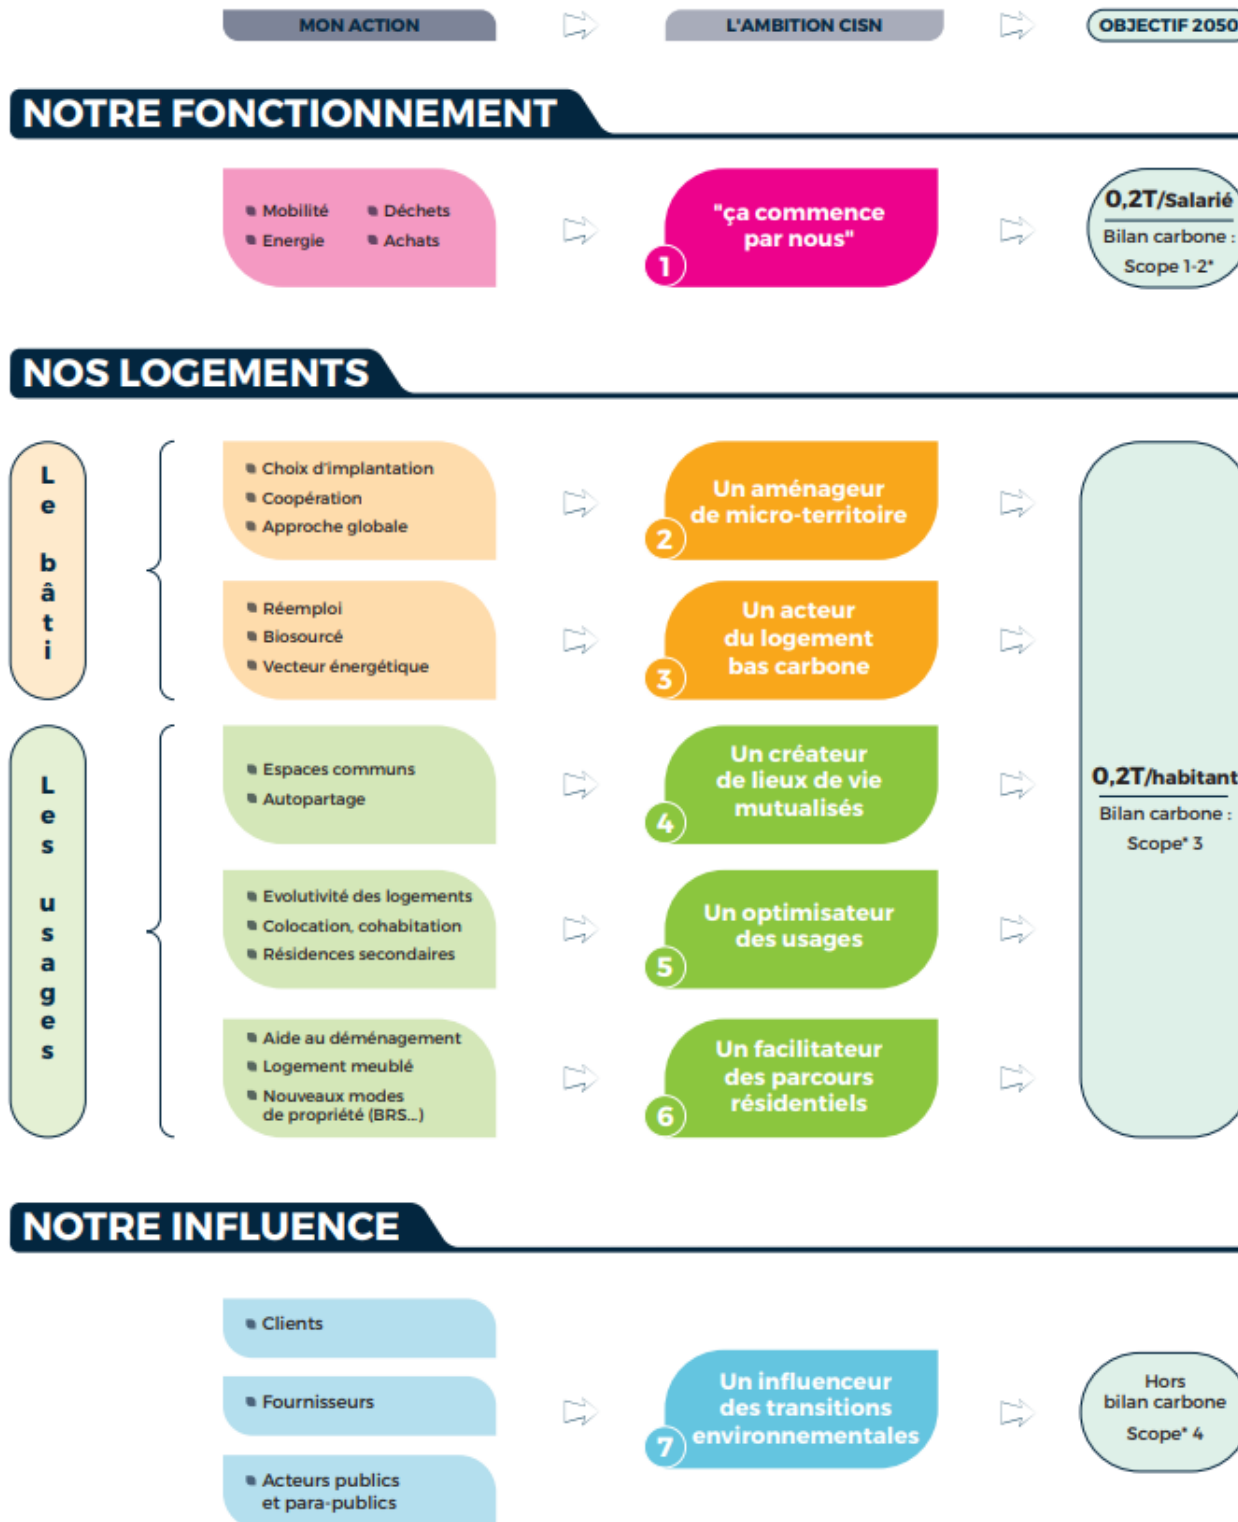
MON ACTION

L'AMBITION CISN

OBJECTIF 2050

NOTRE FONCTIONNEMENT

Mobilité
Déchets
Energie
Achats

"ça commence par nous"

1

0,2T/Salarié
Bilan carbone :
Scope 1-2*

NOS LOGEMENTS

Le bâti

Choix d'implantation
Coopération
Approche globale

Un aménageur de micro-territoire

2

Réemploi
Biosourcé
Vecteur énergétique

Un acteur du logement bas carbone

3

Les usages

Espaces communs
Autopartage

Un créateur de lieux de vie mutualisés

4

Evolutivité des logements
Colocation, cohabitation
Résidences secondaires

Un optimisateur des usages

5

Aide au déménagement
Logement meublé
Nouveaux modes de propriété (BRS...)

Un facilitateur des parcours résidentiels

6

0,2T/habitant
Bilan carbone :
Scope* 3

NOTRE INFLUENCE

Clients

Fournisseurs

Acteurs publics et para-publics

Un influenceur des transitions environnementales

7

Hors bilan carbone
Scope* 4